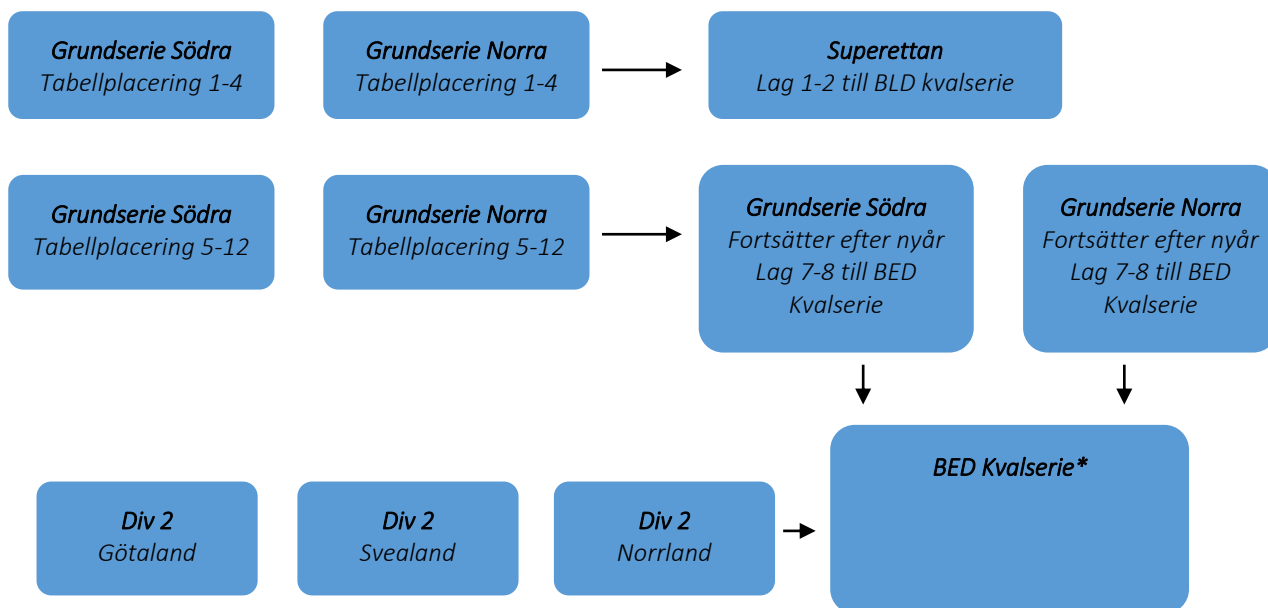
Grundserie Södra
Tabellplacering 1-4

Grundserie Norra
Tabellplacering 1-4

Superettan
Lag 1-2 till BLD kvalserie

Grundserie Södra
Tabellplacering 5-12

Grundserie Norra
Tabellplacering 5-12

Grundserie Södra
Fortsätter efter nyår
Lag 7-8 till BED Kvalserie

Grundserie Norra
Fortsätter efter nyår
Lag 7-8 till BED Kvalserie

BED Kvalserie*

Div 2
Götaland

Div 2
Svealand

Div 2
Norrland